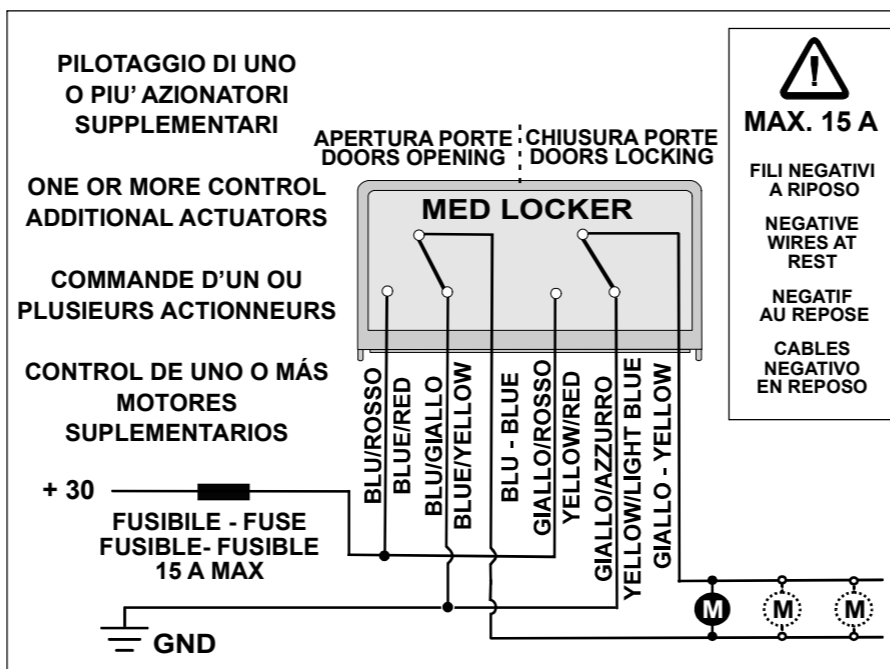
PILOTAGGIO DI UNO O PIU' AZIONATORI SUPPLEMENTARI

ONE OR MORE CONTROL ADDITIONAL ACTUATORS

COMMANDE D'UN OU PLUSIEURS ACTIONNEURS

CONTROL DE UNO O MÁS MOTORES SUPLEMENTARIOS

APERTURA PORTE
DOORS OPENING

CHIUSURA PORTE
DOORS LOCKING

MED LOCKER

MAX. 15 A

FILI NEGATIVI A RIPOSO

NEGATIVE WIRES AT REST

NEGATIF AU REPOSE

CABLES NEGATIVO EN REPOSO

BLU/ROSSO
BLUE/RED
BLU/GIALLO
BLUE/YELLOW
BLU - BLUE
GIALLO/ROSSO
YELLOW/RED
GIALLO/AZZURRO
YELLOW/LIGHT BLUE
GIALLO - YELLOW

+ 30

FUSIBILE - FUSE
FUSIBLE- FUSIBLE
15 A MAX

GND

M
M
M